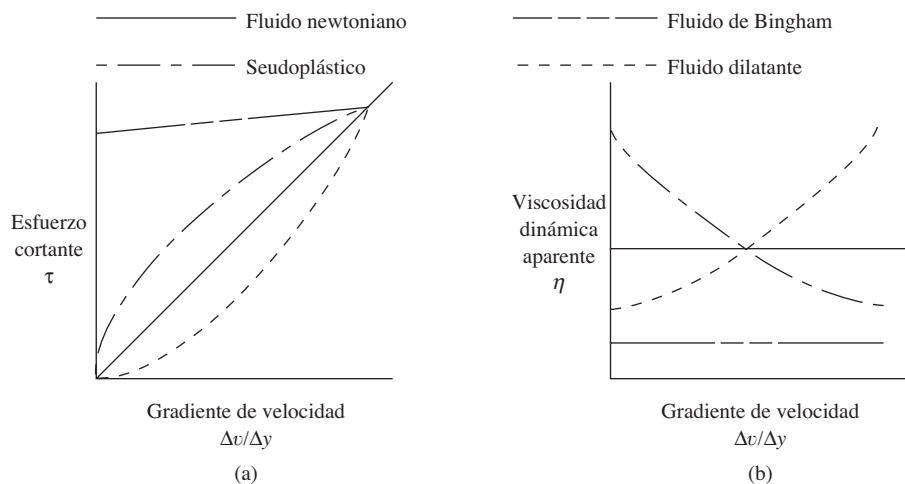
Fluido newtoniano

Seudoplástico

Fluido de Bingham

Fluido dilatante

Esfuerzo cortante $\tau$

Gradiente de velocidad $\Delta v/\Delta y$

(a)

Viscosidad dinámica aparente $\eta$

Gradiente de velocidad $\Delta v/\Delta y$

(b)